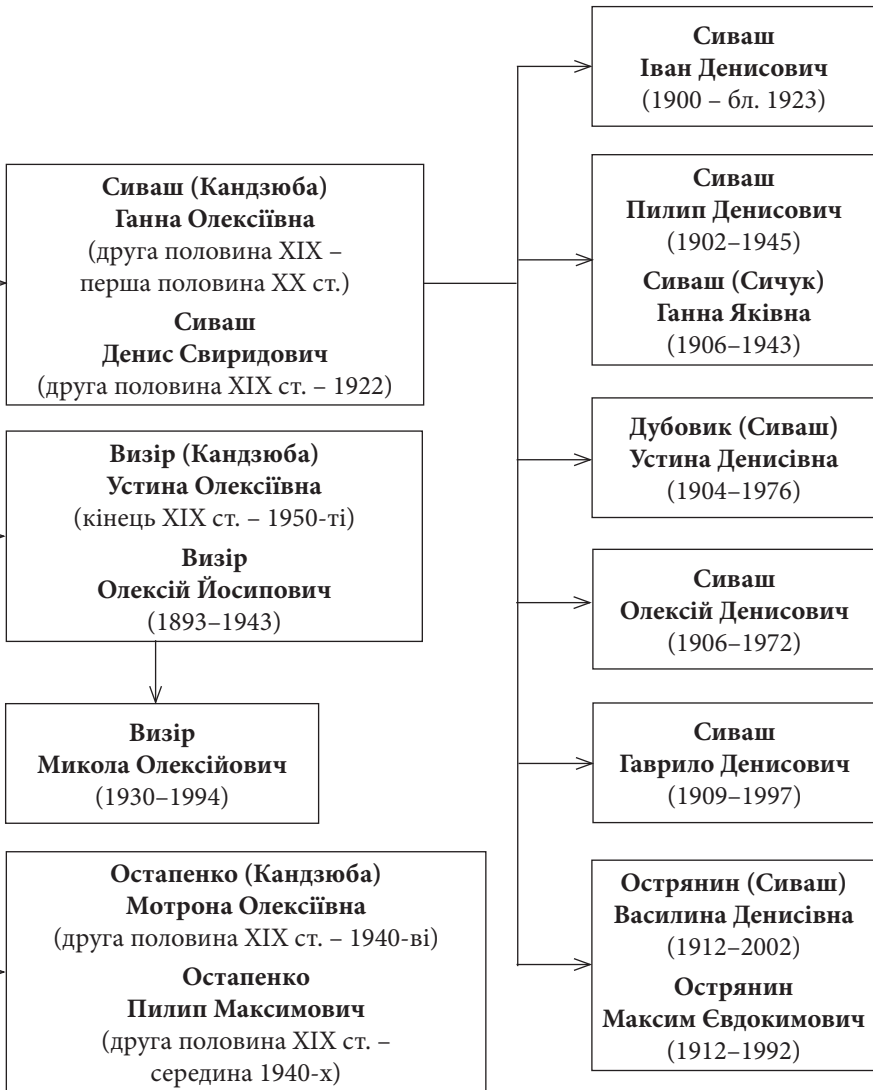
**Сиваш (Кандзюба)**
**Ганна Олексіївна**
(друга половина XIX – перша половина XX ст.)
**Сиваш**
**Денис Свиридович**
(друга половина XIX ст. – 1922)

**Визір (Кандзюба)**
**Устина Олексіївна**
(кінець XIX ст. – 1950-ті)
**Визір**
**Олексій Йосипович**
(1893–1943)

**Визір**
**Микола Олексійович**
(1930–1994)

**Остапенко (Кандзюба)**
**Мотрона Олексіївна**
(друга половина XIX ст. – 1940-ві)
**Остапенко**
**Пилип Максимович**
(друга половина XIX ст. – середина 1940-х)

**Сиваш**
**Іван Денисович**
(1900 – бл. 1923)

**Сиваш**
**Пилип Денисович**
(1902–1945)
**Сиваш (Сичук)**
**Ганна Яківна**
(1906–1943)

**Дубовик (Сиваш)**
**Устина Денисівна**
(1904–1976)

**Сиваш**
**Олексій Денисович**
(1906–1972)

**Сиваш**
**Гаврило Денисович**
(1909–1997)

**Острянин (Сиваш)**
**Василина Денисівна**
(1912–2002)
**Острянин**
**Максим Євдокимович**
(1912–1992)